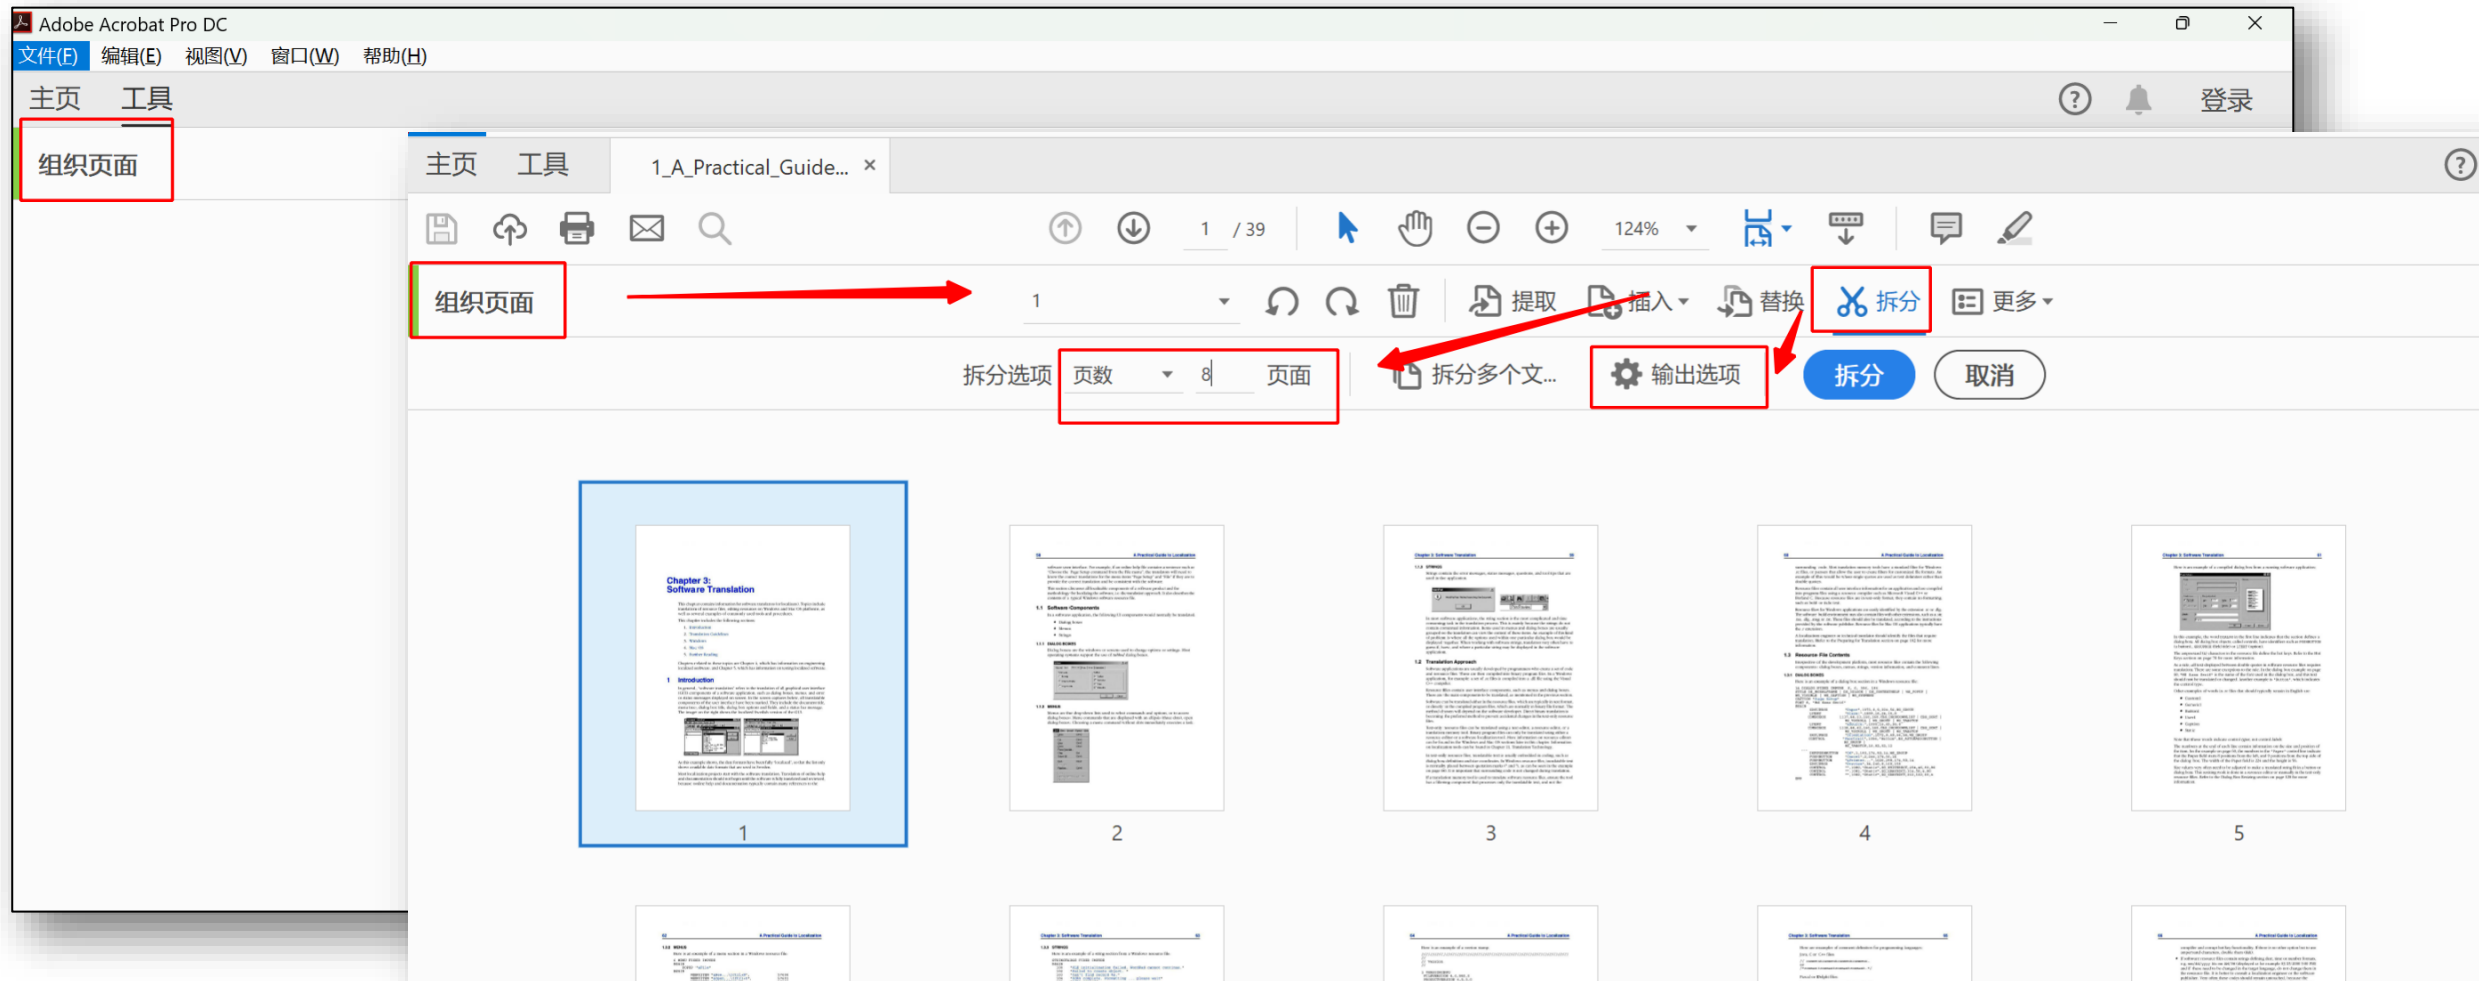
Adobe Acrobat Pro DC
文件(F) 编辑(E) 视图(V) 窗口(W) 帮助(H)
主页 工具
登录
组织页面
主页 工具 1_A_Practical_Guide... ×
1 / 39
124%
组织页面
1
提取 插入 替换 拆分 更多
拆分选项 页数 8 页面 拆分多个文... 输出选项 拆分 取消
Chapter 3: Software Translation
1
2
3
4
5